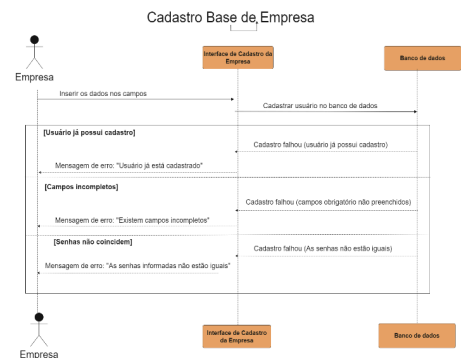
Cadastro Base de Empresa

Empresa

Interface de Cadastro da Empresa

Banco de dados

Inserir os dados nos campos

Cadastrar usuário no banco de dados

[Usuário já possui cadastro]

Cadastro falhou (usuário já possui cadastro)

Mensagem de erro: "Usuário já está cadastrado"

[Campos incompletos]

Cadastro falhou (campos obrigatório não preenchidos)

Mensagem de erro: "Existem campos incompletos"

[Senhas não coincidem]

Cadastro falhou (As senhas não estão iguais)

Mensagem de erro: "As senhas informadas não estão iguais"

Empresa

Interface de Cadastro da Empresa

Banco de dados